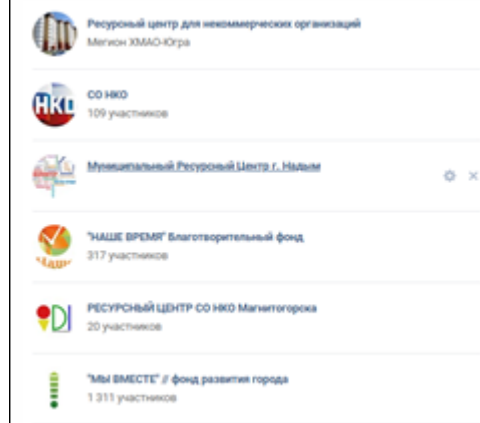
Ресурсный центр для некоммерческих организаций
Мегион ХМАО-Югра

НКО

СО НКО
109 участников

Муниципальный Ресурсный Центр г. Надым

"НАШЕ ВРЕМЯ" Благотворительный фонд
317 участников

РЕСУРСНЫЙ ЦЕНТР СО НКО Магнитогорска
20 участников

"МЫ ВМЕСТЕ" // фонд развития города
1 311 участников